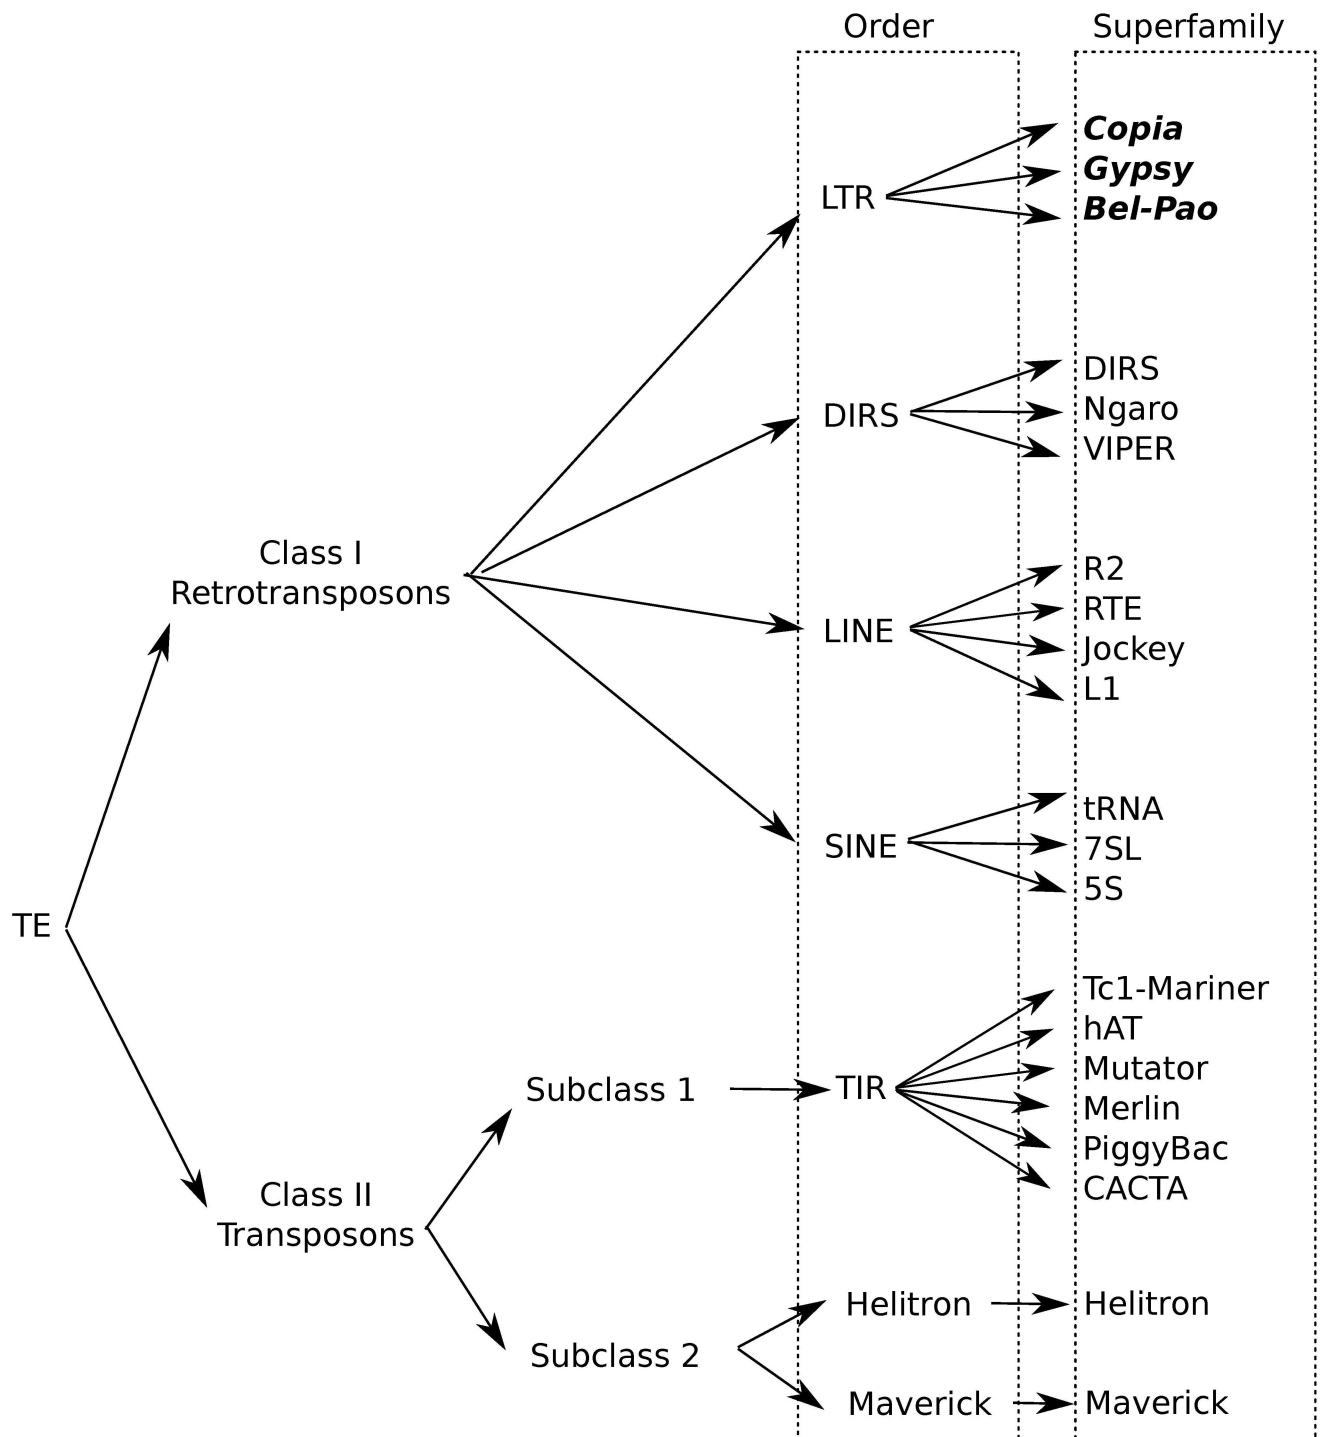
Order

Superfamily

LTR

Copia
Gypsy
Bel-Pao

DIRS

DIRS
Ngaro
VIPER

Class I
Retrotransposons

LINE

R2
RTE
Jockey
L1

SINE

tRNA
7SL
5S

TE

Tc1-Mariner
hAT
Mutator
Merlin
PiggyBac
CACTA

Subclass 1

TIR

Class II
Transposons

Helitron

Helitron

Subclass 2

Maverick

Maverick